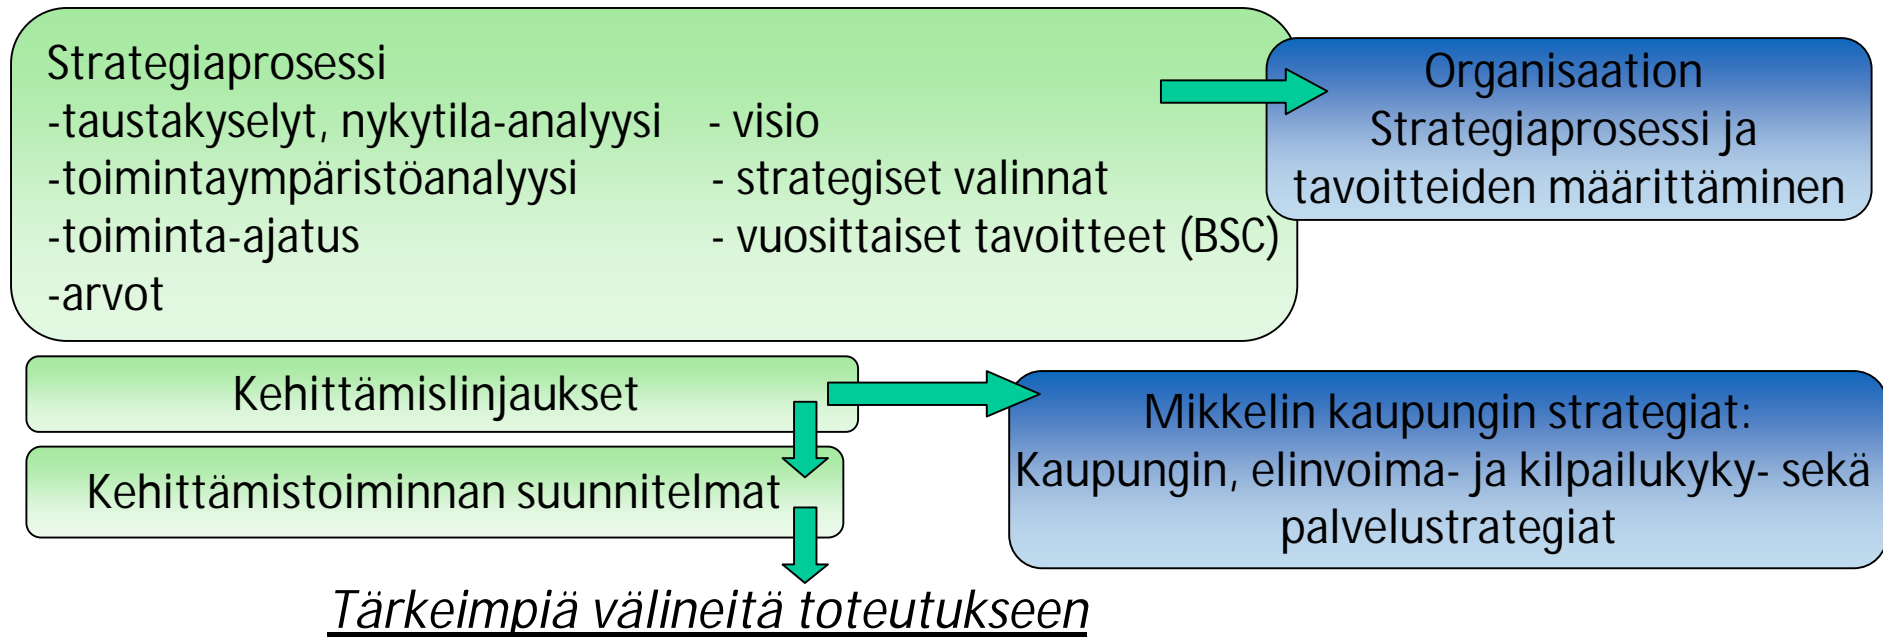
Strategiaprosessi
-taustakyselyt, nykytila-analyysi
-toimintaympäristöanalyysi
-toiminta-ajatus
-arvot

- visio
- strategiset valinnat
- vuosittaiset tavoitteet (BSC)

Organisaation Strategiaprosessi ja tavoitteiden määrittäminen

Kehittämislinjaukset

Kehittämistoiminnan suunnitelmat

Mikkelin kaupungin strategiat: Kaupungin, elinvoima- ja kilpailukyky- sekä palvelustrategiat

Tärkeimpiä välineitä toteutukseen